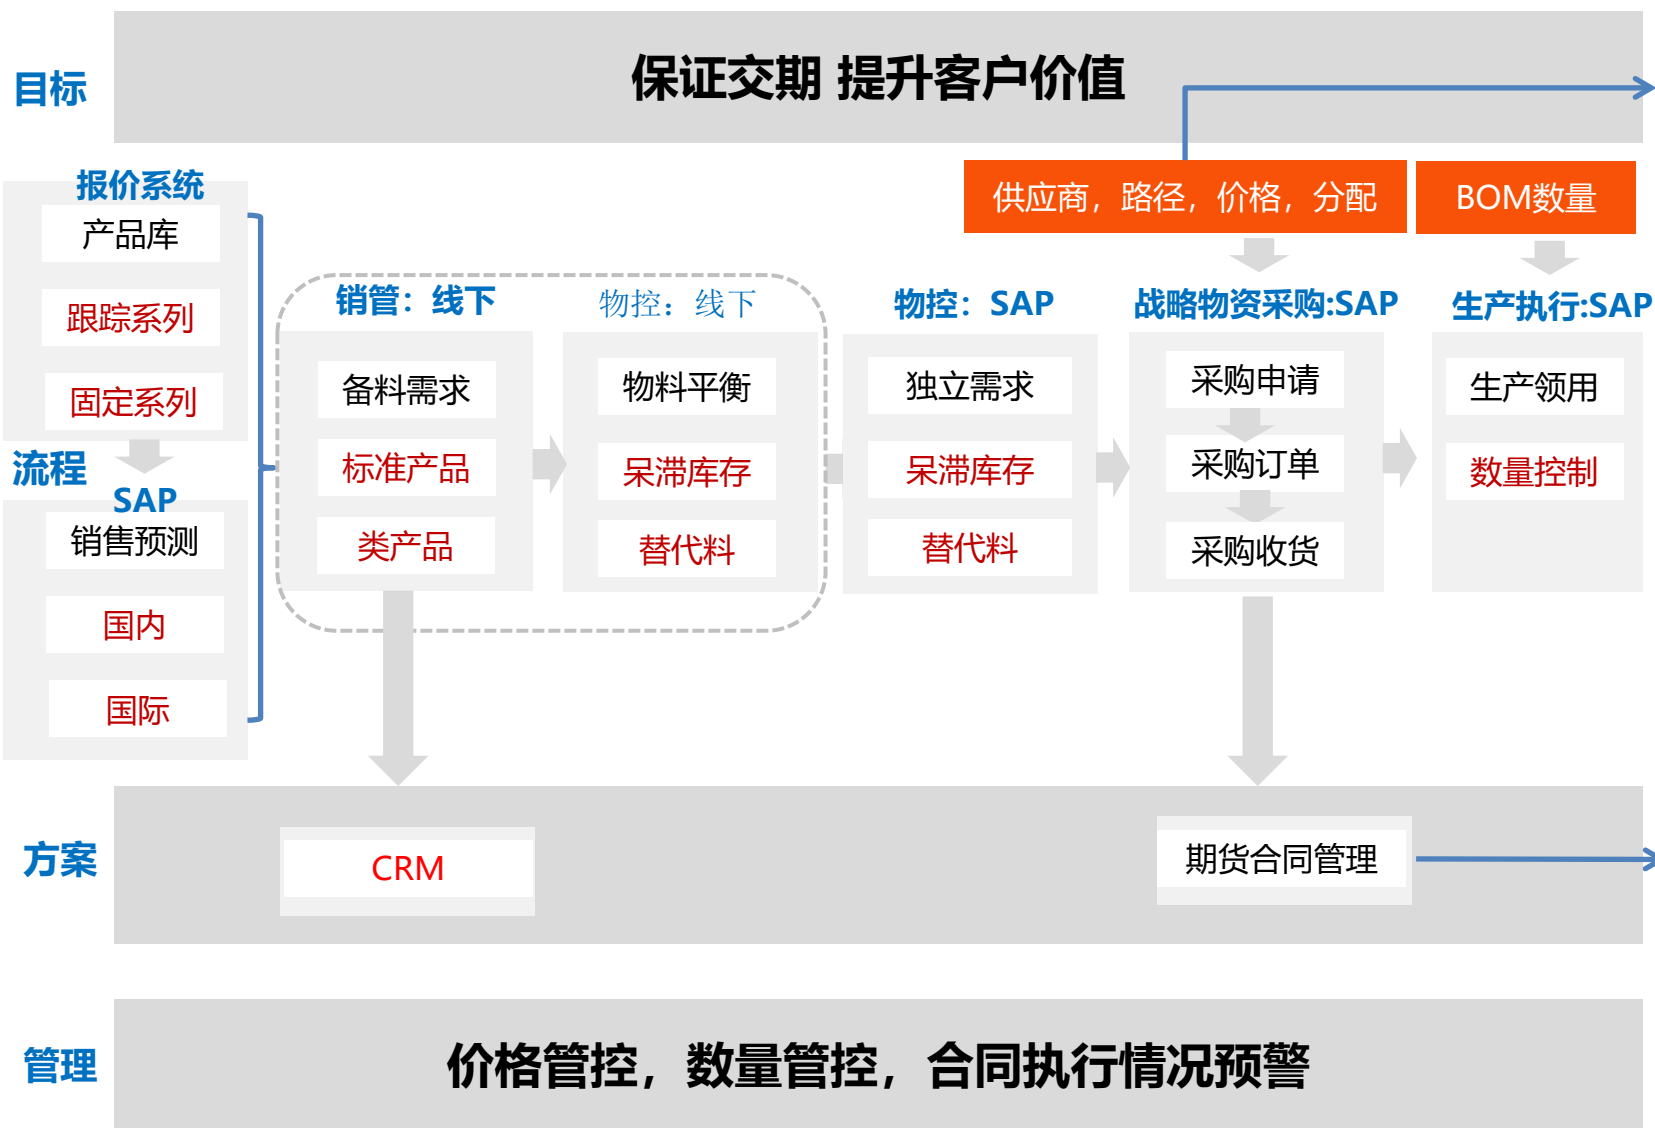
目标

保证交期 提升客户价值

供应商，路径，价格，分配

BOM数量

报价系统

产品库

跟踪系列

固定系列

流程

SAP

销售预测

国内

国际

销管：线下

物控：线下

备料需求

标准产品

类产品

物料平衡

呆滞库存

替代料

物控：SAP

独立需求

呆滞库存

替代料

战略物资采购:SAP

采购申请

采购订单

采购收货

生产执行:SAP

生产领用

数量控制

方案

CRM

期货合同管理

管理

价格管控，数量管控，合同执行情况预警